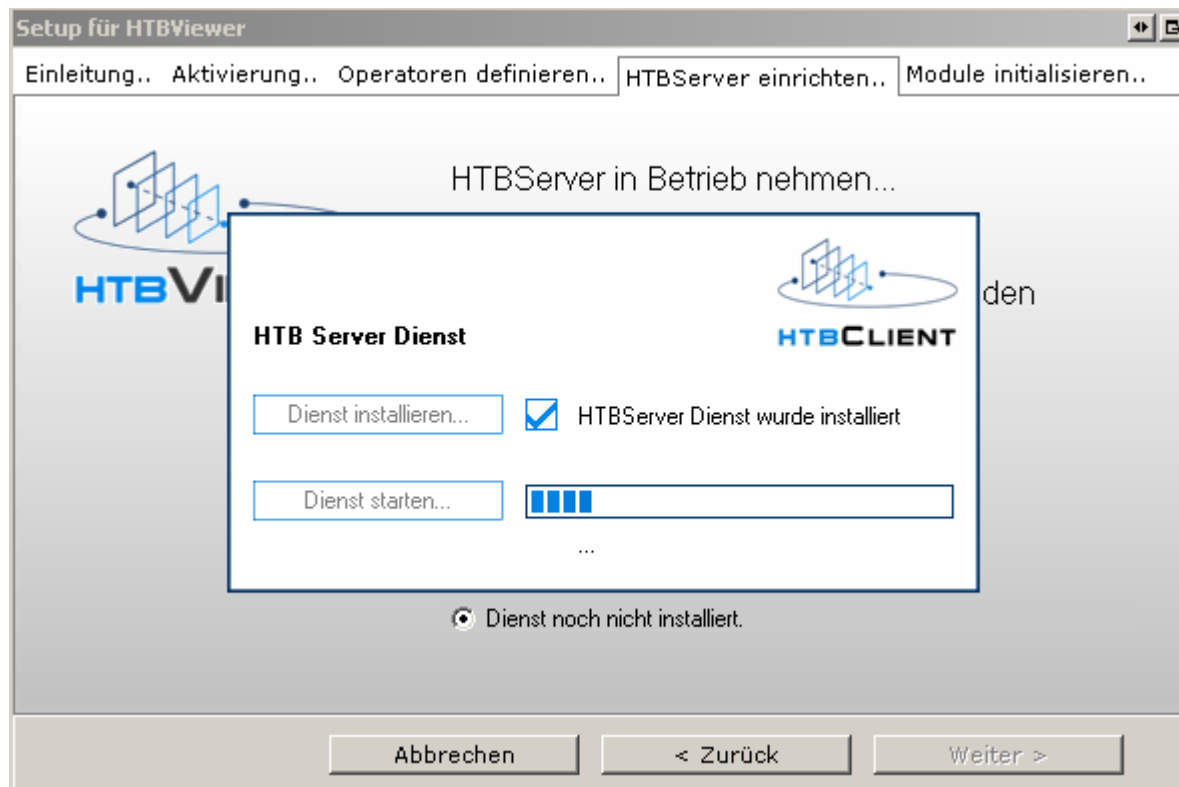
Setup für HTBViewer

Einleitung.. Aktivierung.. Operatoren definieren.. HTBServer einrichten.. Module initialisieren..

HTBServer in Betrieb nehmen...

HTBVI

den

HTB Server Dienst

HTBCLIENT

Dienst installieren...

HTBServer Dienst wurde installiert

Dienst starten...

...

Dienst noch nicht installiert.

Abbrechen

< Zurück

Weiter >